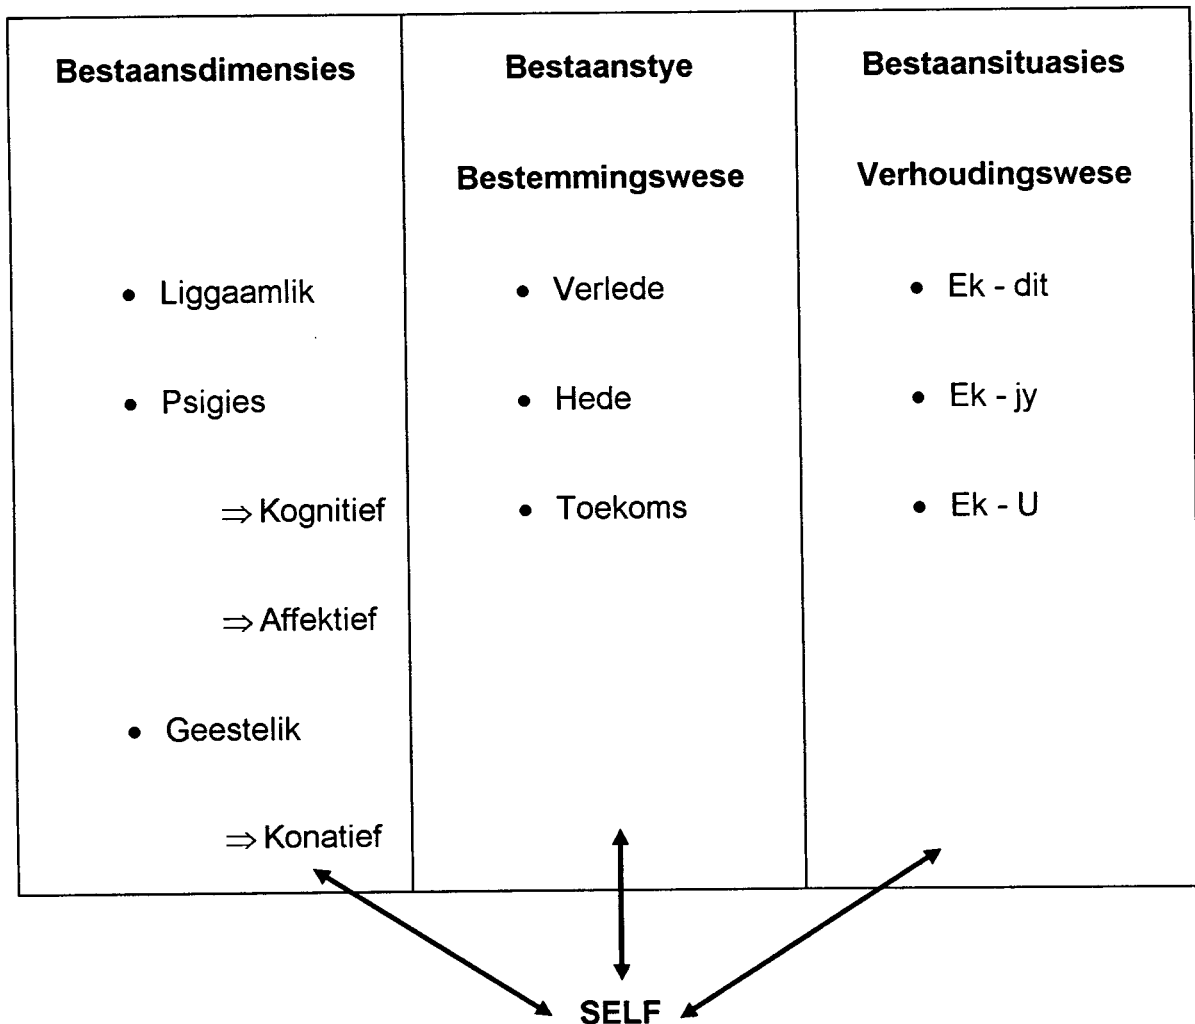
| Bestaansdimensies | Bestaanstye<br><br>Bestemmingswese | Bestaansituasies<br><br>Verhoudingswese |
|---|---|---|
| • Liggaamlik<br>• Psigies<br>$\Rightarrow$ Kognitief<br>$\Rightarrow$ Affektief<br>• Geestelik<br>$\Rightarrow$ Konatief | • Verlede<br>• Hede<br>• Toekoms | • Ek - dit<br>• Ek - jy<br>• Ek - U |

SELF